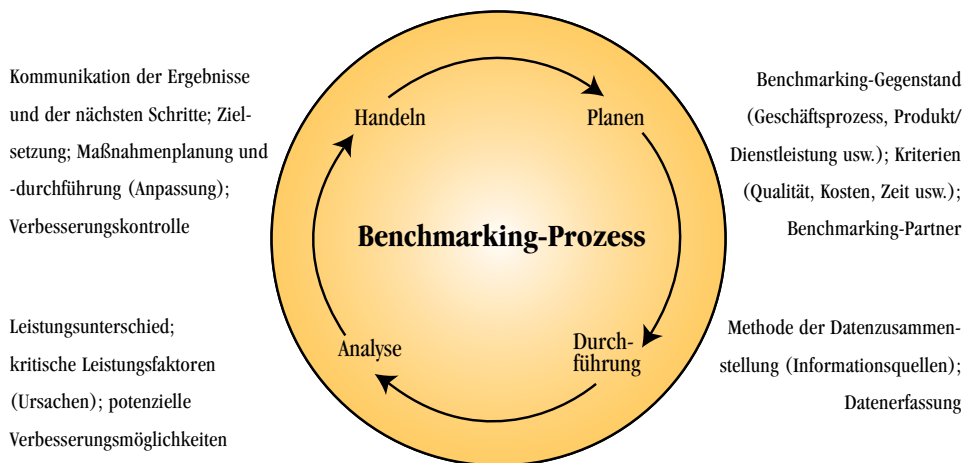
Kommunikation der Ergebnisse und der nächsten Schritte; Zielsetzung; Maßnahmenplanung und -durchführung (Anpassung); Verbesserungskontrolle

Handeln

Planen

Benchmarking-Gegenstand (Geschäftsprozess, Produkt/ Dienstleistung usw.); Kriterien (Qualität, Kosten, Zeit usw.); Benchmarking-Partner

Benchmarking-Prozess

Leistungsunterschied; kritische Leistungsfaktoren (Ursachen); potenzielle Verbesserungsmöglichkeiten

Analyse

Durchführung

Methode der Datenzusammenstellung (Informationsquellen); Datenerfassung